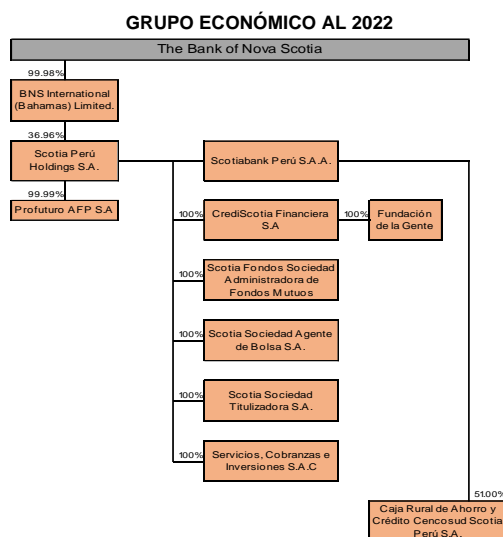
GRUPO ECONÓMICO AL 2022

The Bank of Nova Scotia

99.98%

BNS International (Bahamas) Limited.

36.96%

Scotia Perú Holdings S.A.

99.99%

Profuturo AFP S.A

Scotiabank Perú S.A.A.

100%

CrediScotia Financiera S.A

100%

Fundación de la Gente

100%

Scotia Fondos Sociedad Administradora de Fondos Mutuos

100%

Scotia Sociedad Agente de Bolsa S.A.

100%

Scotia Sociedad Titulizadora S.A.

100%

Servicios, Cobranzas e Inversiones S.A.C

51.00%

Caja Rural de Ahorro y Crédito Cencosud Scotia Perú S.A.